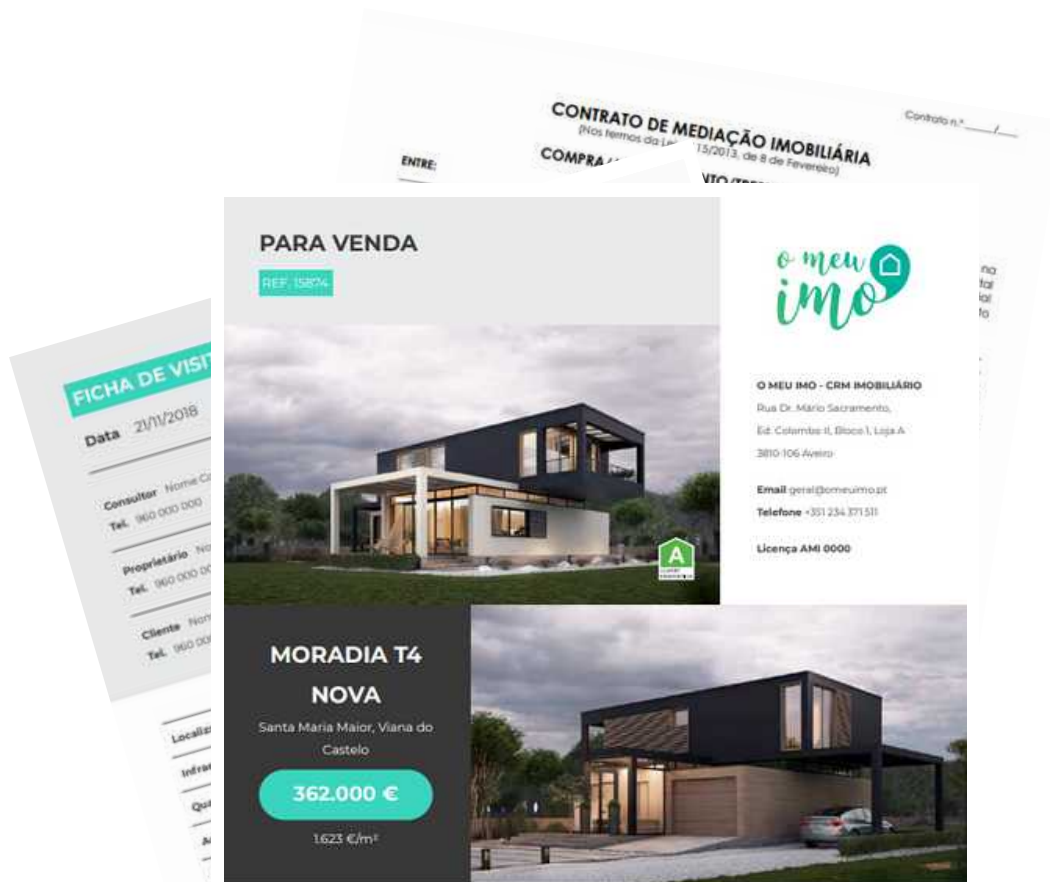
CONTRATO DE MEDIAÇÃO IMOBILIÁRIA
(Nos termos da Lei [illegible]15/2013, de 8 de Fevereiro)

Contrato n.º ____/____

ENTRE:

COMPRA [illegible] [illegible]TO (TER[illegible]

FICHA DE VISIT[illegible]

Data 21/11/2018

Consultor Nome C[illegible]
Tel. 960 000 000

Proprietário No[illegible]
Tel. 960 000 00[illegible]

Cliente Nor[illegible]
Tel. 960 00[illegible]

Localiz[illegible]
Infra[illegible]
Qu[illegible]
A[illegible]

PARA VENDA

REF. 15874

o meu imo

O MEU IMO - CRM IMOBILIÁRIO
Rua Dr. Mário Sacramento,
Ed. Colombo II, Bloco 1, Loja A
3810-106 Aveiro

Email geral@omeuimo.pt
Telefone +351 234 371 511

Licença AMI 0000

A

MORADIA T4 NOVA

Santa Maria Maior, Viana do Castelo

362.000 €

1.623 €/m²